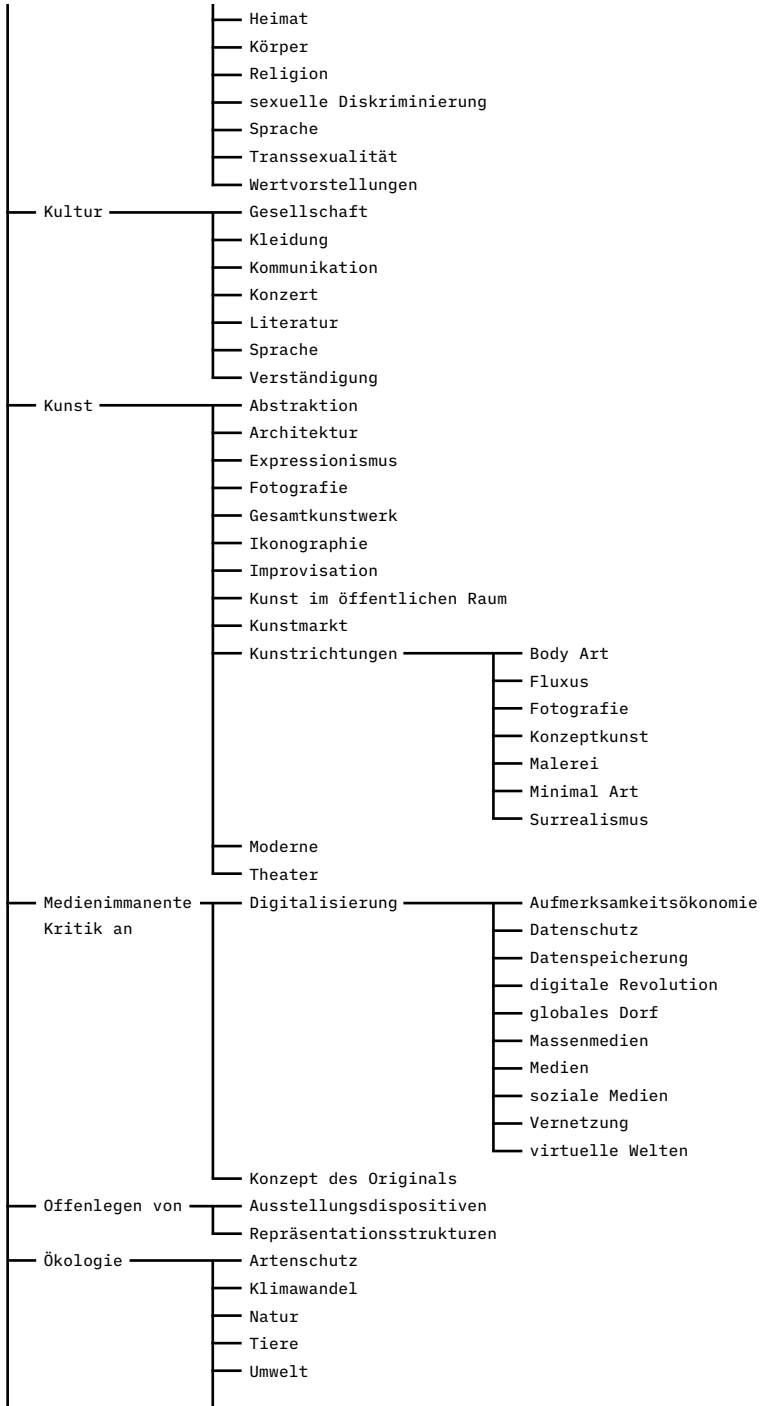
Heimat
Körper
Religion
sexuelle Diskriminierung
Sprache
Transsexualität
Wertvorstellungen

Kultur
Gesellschaft
Kleidung
Kommunikation
Konzert
Literatur
Sprache
Verständigung

Kunst
Abstraktion
Architektur
Expressionismus
Fotografie
Gesamtkunstwerk
Ikonographie
Improvisation
Kunst im öffentlichen Raum
Kunstmarkt
Kunstrichtungen
Body Art
Fluxus
Fotografie
Konzeptkunst
Malerei
Minimal Art
Surrealismus
Moderne
Theater

Medienimmanente Kritik an
Digitalisierung
Aufmerksamkeitsökonomie
Datenschutz
Datenspeicherung
digitale Revolution
globales Dorf
Massenmedien
Medien
soziale Medien
Vernetzung
virtuelle Welten
Konzept des Originals

Offenlegen von
Ausstellungsdispositiven
Repräsentationsstrukturen

Ökologie
Artenschutz
Klimawandel
Natur
Tiere
Umwelt